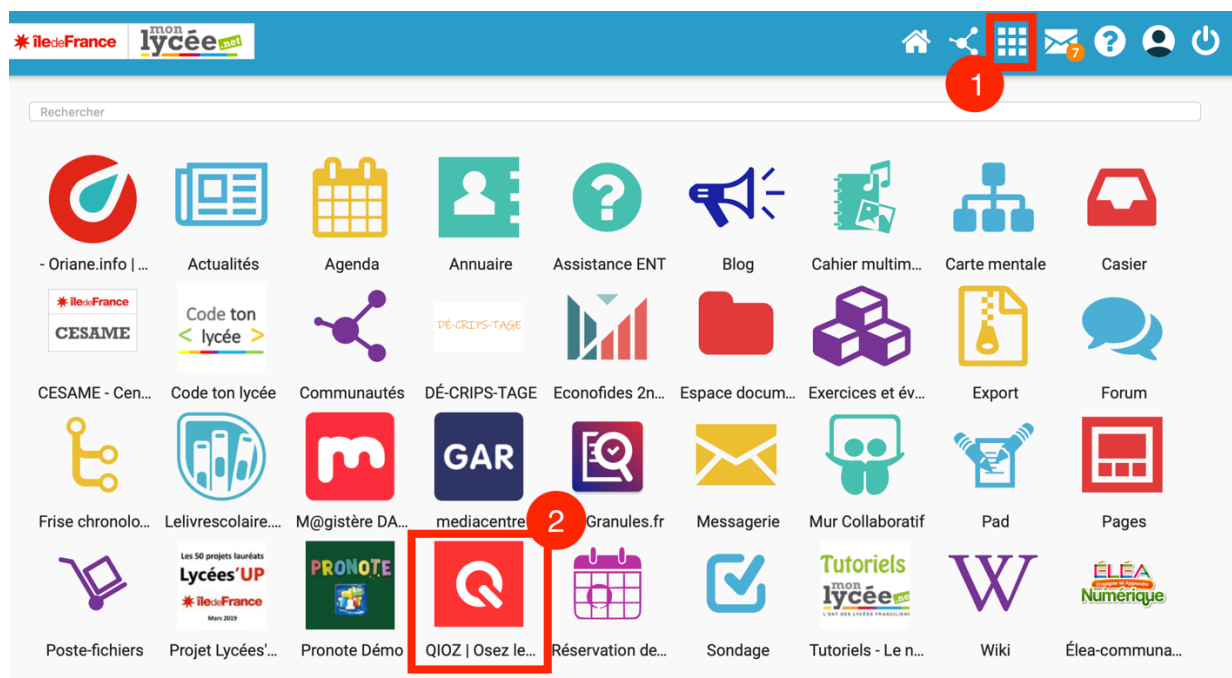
îledeFrance mon lycée.net

7

1

Rechercher

- Oriane.info | ...
Actualités
Agenda
Annuaire
Assistance ENT
Blog
Cahier multim...
Carte mentale
Casier

îledeFrance CESAME
CESAME - Cen...
Code ton lycée
Code ton lycée
Communautés
DÉ-CRIPS-TAGE
DÉ-CRIPS-TAGE
Econofides 2n...
Espace docum...
Exercices et év...
Export
Forum

Frise chronolo...
Lelivrescolaire....
M@gistère DA...
GAR
mediacentre
2
Granules.fr
Messagerie
Mur Collaboratif
Pad
Pages

Poste-fichiers
Les 50 projets lauréats Lycées'UP îledeFrance Mars 2019
Projet Lycées'...
PRONOTE
Pronote Démo
QIOZ | Osez le...
Réservation de...
Sondage
Tutoriels mon lycée.net
Tutoriels - Le n...
Wiki
ÉLÉA Numérique
Élea-communa...